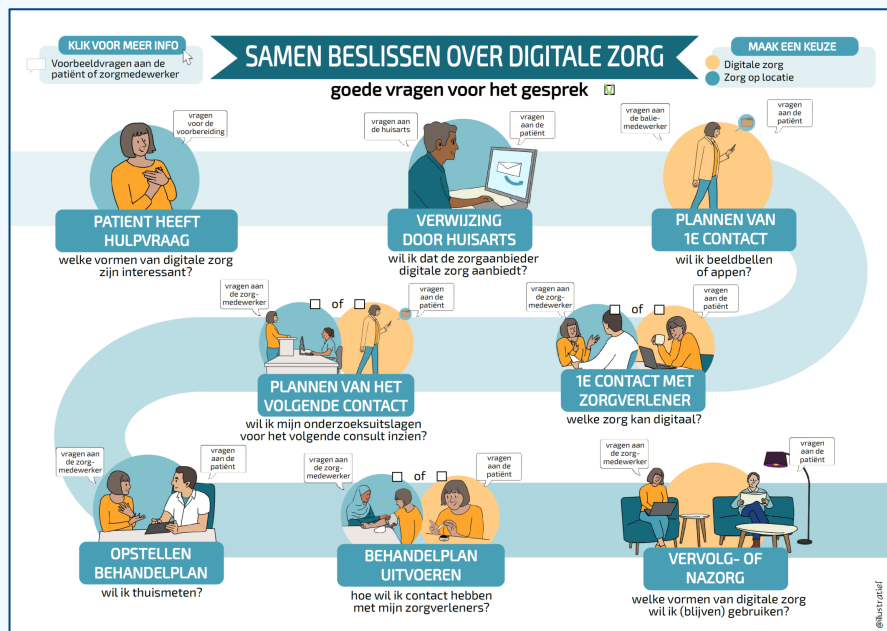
KLIK VOOR MEER INFO
Voorbeeldvragen aan de patiënt of zorgmedewerker

SAMEN BESLISSEN OVER DIGITALE ZORG
goede vragen voor het gesprek

MAAK EEN KEUZE
Digitale zorg
Zorg op locatie

vragen voor de voorbereiding
PATIENT HEEFT HULPVRAAG
welke vormen van digitale zorg zijn interessant?

vragen aan de huisarts
vragen aan de patiënt
VERWIJZING DOOR HUISARTS
wil ik dat de zorgaanbieder digitale zorg aanbiedt?

vragen aan de balie-medewerker
vragen aan de patiënt
PLANNEN VAN 1E CONTACT
wil ik beeldbellen of appen?

vragen aan de zorg-medewerker
of
vragen aan de patiënt
PLANNEN VAN HET VOLGENDE CONTACT
wil ik mijn onderzoeksuitslagen voor het volgende consult inzien?

vragen aan de zorg-medewerker
of
vragen aan de patiënt
1E CONTACT MET ZORGVERLENER
welke zorg kan digitaal?

vragen aan de zorg-medewerker
vragen aan de patiënt
OPSTELLEN BEHANDELPLAN
wil ik thuismeten?

vragen aan de zorg-medewerker
of
vragen aan de patiënt
BEHANDELPLAN UITVOEREN
hoe wil ik contact hebben met mijn zorgverleners?

vragen aan de zorg-medewerker
vragen aan de patiënt
VERVOLG- OF NAZORG
welke vormen van digitale zorg wil ik (blijven) gebruiken?

@illustratief